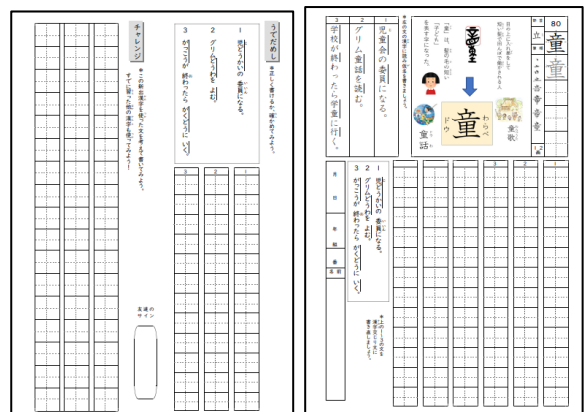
うでだめし

※正しく書けるか、確かめてみよう。

1 児童かいの　委員になる。

2 グリム童わを　よむ。

3 がっこうが　終わったら　がくどうに　いく。

チャレンジ

※この新出漢字を使った文を考えて書いてみよう。すでに習った他の漢字も使ってみよう！

友達のサイン

80

童

立

童謡

童話

わらべ

ドウ

3　学校が終わったら学童に行く。

2　グリム童話を読む。

1　児童会の委員になる。

1 児童かいの　委員になる。

2 グリム童わを　よむ。

3 がっこうが　終わったら　がくどうに　いく。